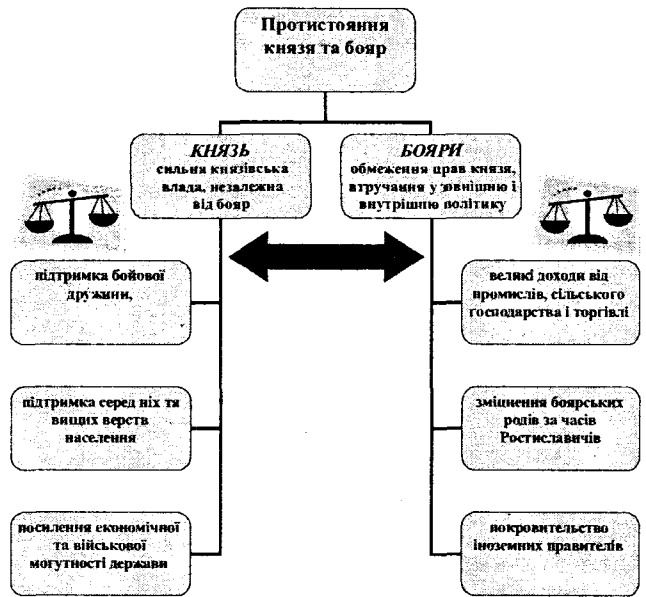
Протистояння князя та бояр

КНЯЗЬ
сильна князівська влада, незалежна від бояр

БОЯРИ
обмеження прав князя, втручання у зовнішню і внутрішню політику

підтримка бойової дружини,

підтримка серед ніх тя вищих верств населення

посилення економічної та військової могутності держави

великі доходи від промислів, сільського господарства і торгівлі

зміцнення боярських родів за часів Ростиславичів

покровительство іноземних правителів